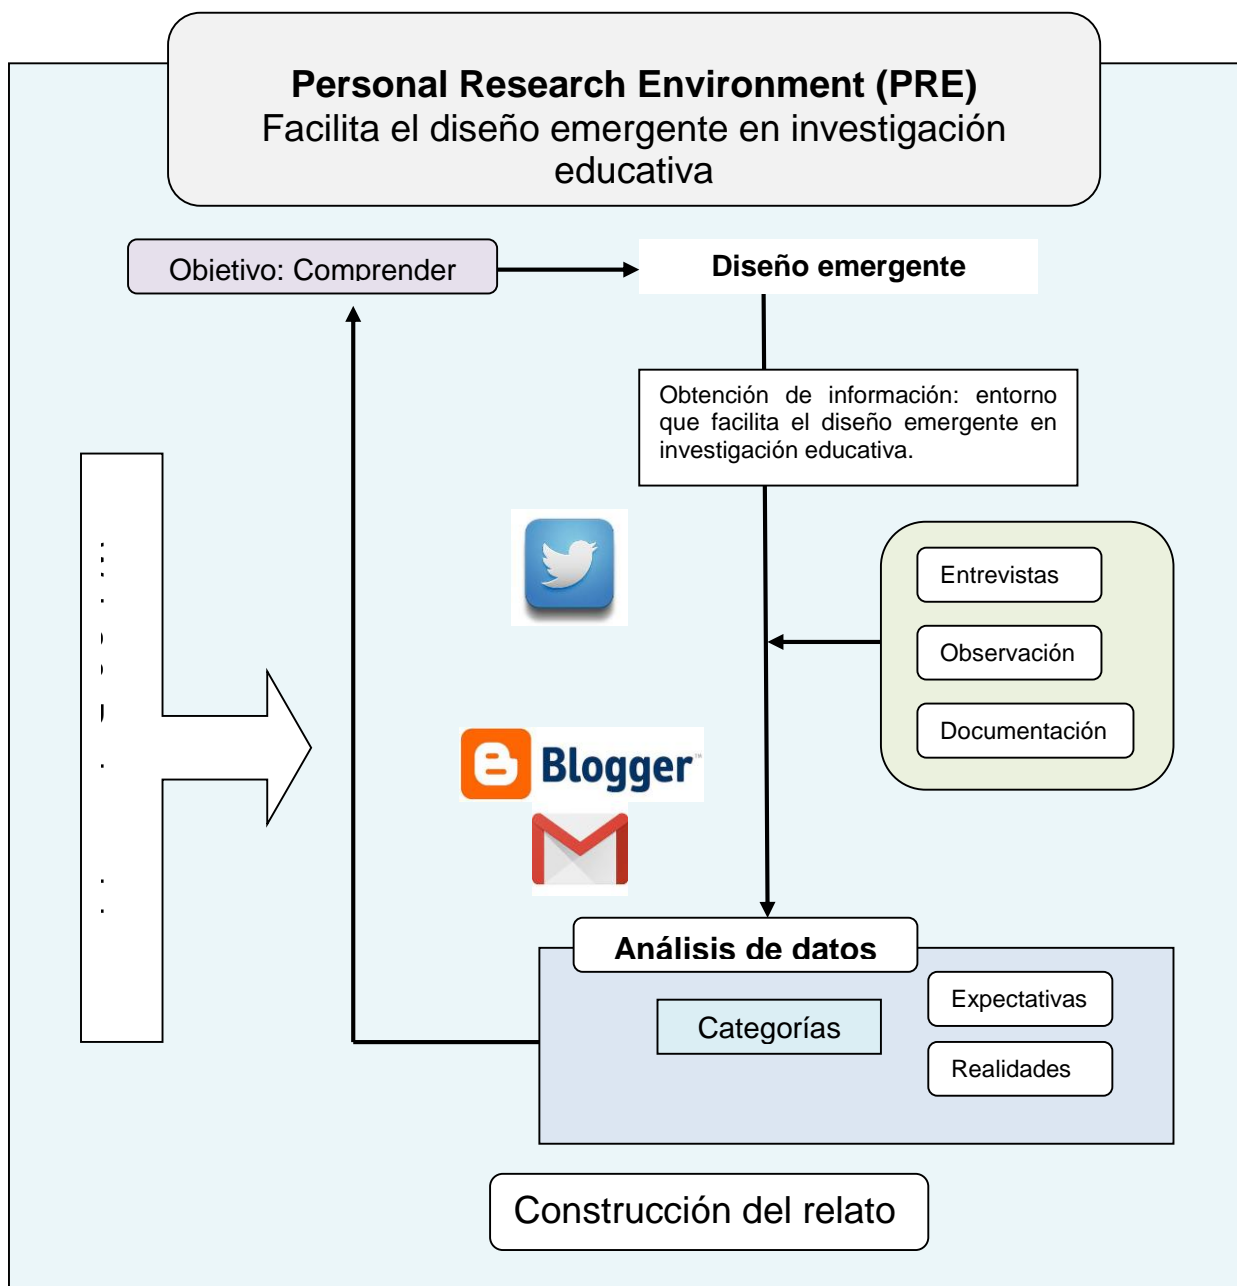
Personal Research Environment (PRE)
Facilita el diseño emergente en investigación educativa

Objetivo: Comprender

Diseño emergente

Obtención de información: entorno que facilita el diseño emergente en investigación educativa.

Entrevistas

Observación

Documentación

Blogger

Análisis de datos

Categorías

Expectativas

Realidades

Construcción del relato